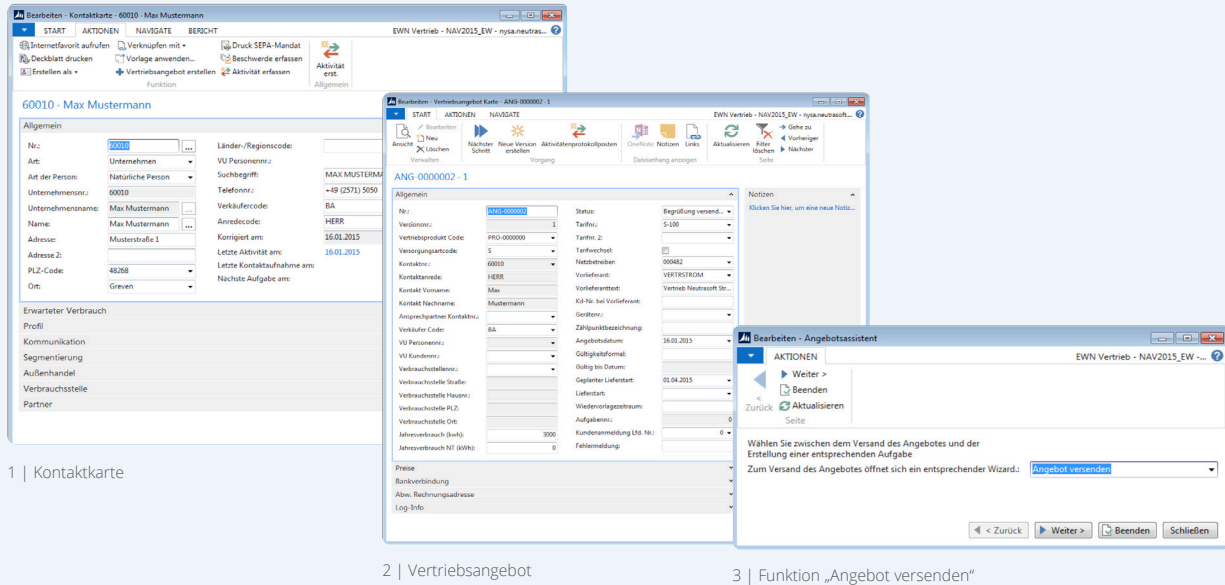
Bearbeiten - Kontaktkarte - 60010 · Max Mustermann

START AKTIONEN NAVIGATE BERICHT

EWN Vertrieb - NAV2015_EW - nysa.neutras...

Internetfavorit aufrufen
Deckblatt drucken
Erstellen als
Verknüpfen mit
Vorlage anwenden...
Vertriebsangebot erstellen
Druck SEPA-Mandat
Beschwerde erfassen
Aktivität erfassen
Funktion
Aktivität erst.
Allgemein

60010 · Max Mustermann

Allgemein

Nr.: 60010
Art: Unternehmen
Art der Person: Natürliche Person
Unternehmensnr.: 60010
Unternehmensname: Max Mustermann
Name: Max Mustermann
Adresse: Musterstraße 1
Adresse 2:
PLZ-Code: 48268
Ort: Greven

Länder-/Regionscode:
VU Personennr.:
Suchbegriff: MAX MUSTERMA
Telefonnr.: +49 (2571) 5050
Verkäufercode: BA
Anredecode: HERR
Korrigiert am: 16.01.2015
Letzte Aktivität am: 16.01.2015
Letzte Kontaktaufnahme am:
Nächste Aufgabe am:

Erwarteter Verbrauch
Profil
Kommunikation
Segmentierung
Außenhandel
Verbrauchsstelle
Partner

1 | Kontaktkarte

Bearbeiten - Vertriebsangebot Karte - ANG-0000002 · 1

START AKTIONEN NAVIGATE

EWN Vertrieb - NAV2015_EW - nysa.neutrasoft...

Ansicht
Bearbeiten
Neu
Löschen
Verwalten
Nächster Schritt
Neue Version erstellen
Aktivitätenprotokollposten
Vorgang
OneNote
Notizen
Links
Dateianhang anzeigen
Aktualisieren
Filter löschen
Gehe zu
Vorheriger
Nächster
Seite

ANG-0000002 · 1

Allgemein

Nr.: ANG-0000002
Versionsnr.: 1
Vertriebsprodukt Code: PRO-0000000
Versorgungsartcode: S
Kontaktnr.: 60010
Kontaktanrede: HERR
Kontakt Vorname: Max
Kontakt Nachname: Mustermann
Ansprechpartner Kontaktnr.:
Verkäufer Code: BA
VU Personennr.:
VU Kundennr.:
Verbrauchsstellennr.:
Verbrauchsstelle Straße:
Verbrauchsstelle Hausnr.:
Verbrauchsstelle PLZ:
Verbrauchsstelle Ort:
Jahresverbrauch (kWh): 3000
Jahresverbrauch NT (kWh): 0

Status: Begrüßung versend...
Tarifnr.: S-100
Tarifnr. 2:
Tarifwechsel:
Netzbetreiber: 000482
Vorlieferant: VERTRSTROM
Vorlieferanttext: Vertrieb Neutrasoft Str...
Kd-Nr. bei Vorlieferant:
Gerätenr.:
Zählpunktbezeichnung:
Angebotsdatum: 16.01.2015
Gültigkeitsformel:
Gültig bis Datum:
Geplanter Lieferstart: 01.04.2015
Lieferstart:
Wiedervorlagezeitraum:
Aufgabennr.: 0
Kundenanmeldung lfd. Nr.: 0
Fehlermeldung:

Notizen
Klicken Sie hier, um eine neue Notiz...

Preise
Bankverbindung
Abw. Rechnungsadresse
Log-Info

2 | Vertriebsangebot

Bearbeiten - Angebotsassistent

AKTIONEN

EWN Vertrieb - NAV2015_EW -...

Zurück
Weiter >
Beenden
Aktualisieren
Seite

Wählen Sie zwischen dem Versand des Angebotes und der Erstellung einer entsprechenden Aufgabe
Zum Versand des Angebotes öffnet sich ein entsprechender Wizard.: Angebot versenden

< Zurück
Weiter >
Beenden
Schließen

3 | Funktion „Angebot versenden"